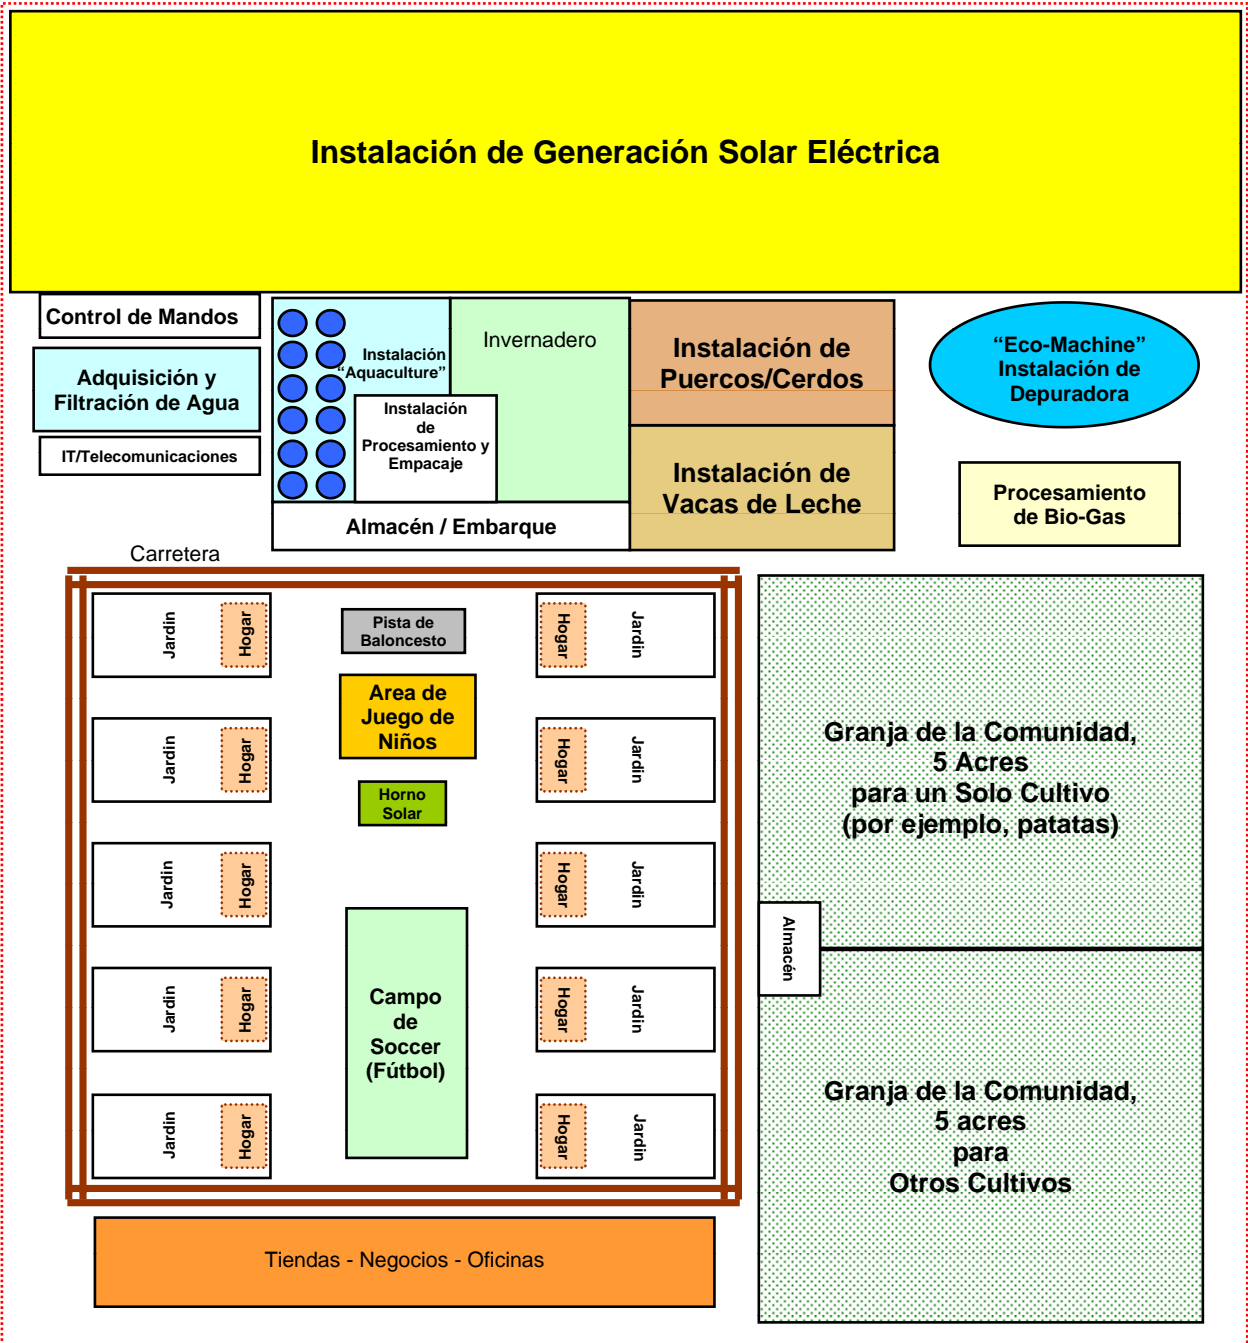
Instalación de Generación Solar Eléctrica

Control de Mandos

Adquisición y Filtración de Agua

IT/Telecomunicaciones

Instalación "Aquaculture"

Invernadero

Instalación de Procesamiento y Empacaje

Almacén / Embarque

Instalación de Puercos/Cerdos

Instalación de Vacas de Leche

"Eco-Machine" Instalación de Depuradora

Procesamiento de Bio-Gas

Carretera

Jardin Hogar

Pista de Baloncesto

Hogar Jardin

Jardin Hogar

Area de Juego de Niños

Hogar Jardin

Horno Solar

Jardin Hogar

Hogar Jardin

Jardin Hogar

Campo de Soccer (Fútbol)

Hogar Jardin

Jardin Hogar

Hogar Jardin

Granja de la Comunidad, 5 Acres para un Solo Cultivo (por ejemplo, patatas)

Almacén

Granja de la Comunidad, 5 acres para Otros Cultivos

Tiendas - Negocios - Oficinas